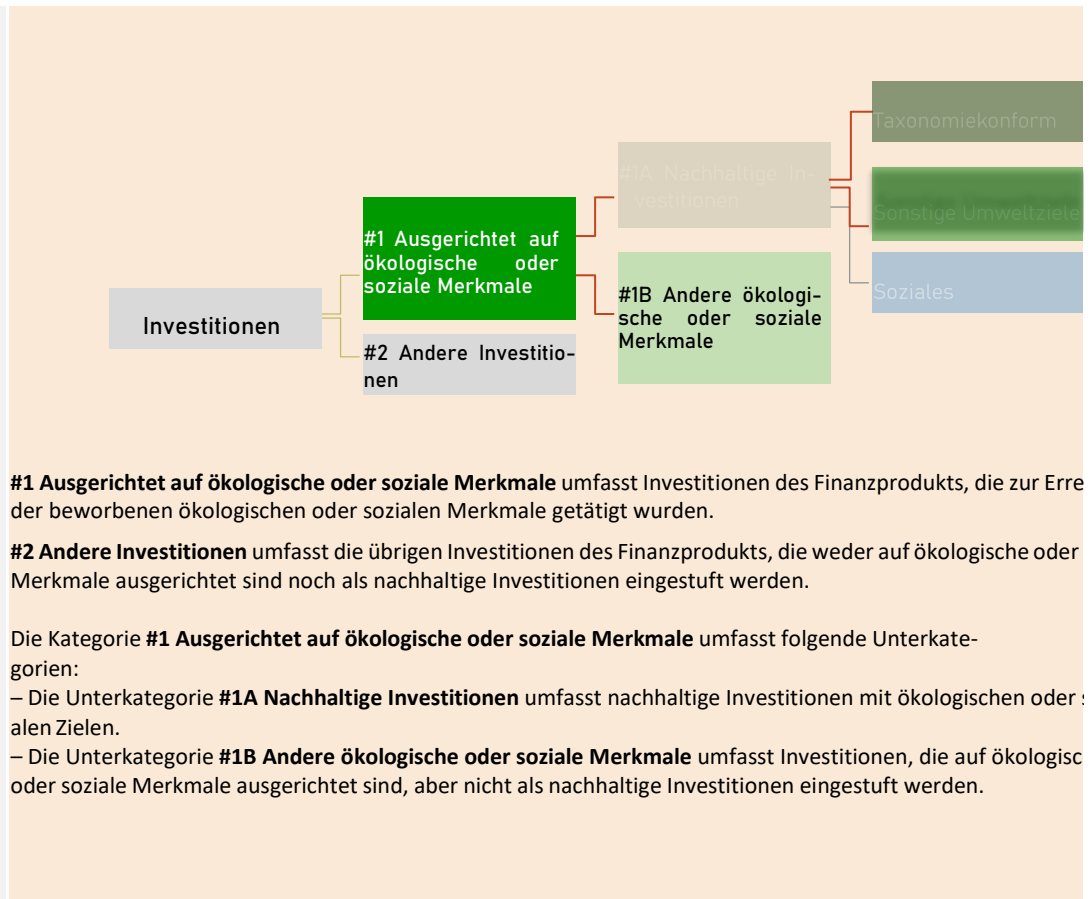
Taxonomiekonform

#1A Nachhaltige Investitionen

Sonstige Umweltziele

#1 Ausgerichtet auf ökologische oder soziale Merkmale

Soziales

#1B Andere ökologische oder soziale Merkmale

Investitionen

#2 Andere Investitionen

**#1 Ausgerichtet auf ökologische oder soziale Merkmale** umfasst Investitionen des Finanzprodukts, die zur Erre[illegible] der beworbenen ökologischen oder sozialen Merkmale getätigt wurden.

**#2 Andere Investitionen** umfasst die übrigen Investitionen des Finanzprodukts, die weder auf ökologische oder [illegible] Merkmale ausgerichtet sind noch als nachhaltige Investitionen eingestuft werden.

Die Kategorie **#1 Ausgerichtet auf ökologische oder soziale Merkmale** umfasst folgende Unterkategorien:
– Die Unterkategorie **#1A Nachhaltige Investitionen** umfasst nachhaltige Investitionen mit ökologischen oder s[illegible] alen Zielen.
– Die Unterkategorie **#1B Andere ökologische oder soziale Merkmale** umfasst Investitionen, die auf ökologisc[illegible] oder soziale Merkmale ausgerichtet sind, aber nicht als nachhaltige Investitionen eingestuft werden.